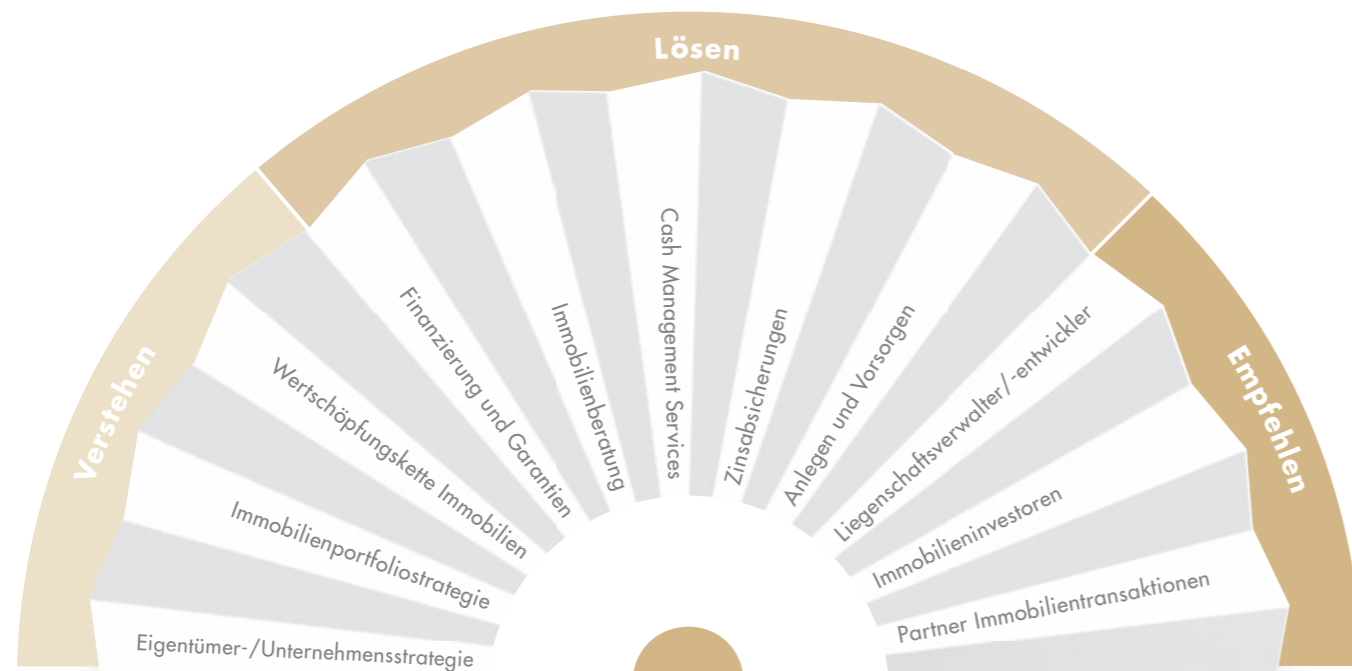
Lösen

Verstehen

Empfehlen

Eigentümer-/Unternehmensstrategie

Immobilienportfoliostrategie

Wertschöpfungskette Immobilien

Finanzierung und Garantien

Immobilienberatung

Cash Management Services

Zinsabsicherungen

Anlegen und Vorsorgen

Liegenschaftsverwalter/-entwickler

Immobilieninvestoren

Partner Immobilientransaktionen